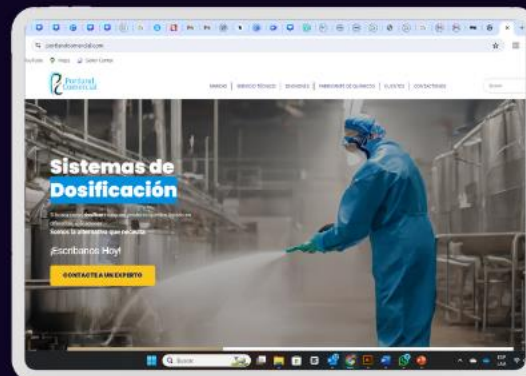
portlandcomercial.com

YouTube Maps Gmail

Portland Comercial

MARCAS | SERVICIO TÉCNICO | EQUIPOS | FABRICANTE DE QUÍMICOS | CLIENTES | CONTÁCTENOS

Sistemas de Dosificación

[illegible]

Somos la alternativa que necesita

¡Escríbanos Hoy!

CONTACTE A UN EXPERTO

Buscar